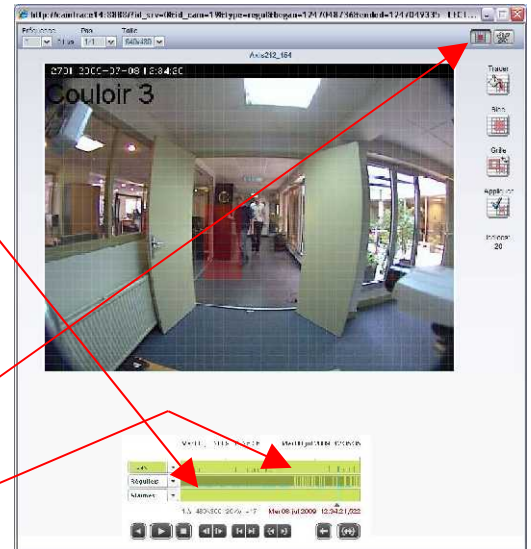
http://localtrace14:8080/?id_srv=0&id_cam=1&type=regul&begin=1247048736&ended=1247049339 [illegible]

Rafraîchir	Pas	Taille
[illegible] 1/1 640x480

Axis212_164

2701 2009-07-08 12:34:20

Couloir 3

Tracer

Bloc

Grille

Appliquer

Indicer
20

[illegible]

Réguliers

Alarmes

Mer 08 Juil 2009 12:34:21,032